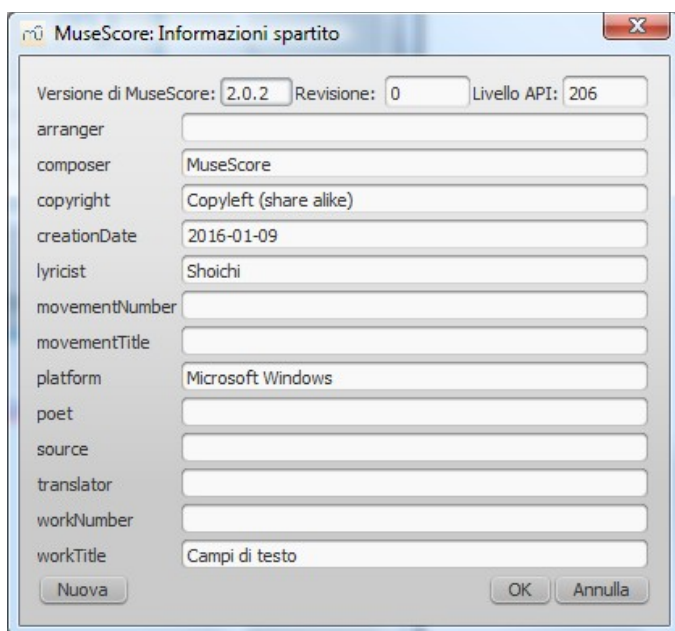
MuseScore: Informazioni spartito

Versione di MuseScore: 2.0.2 Revisione: 0 Livello API: 206

| | |
|---|---|
| arranger | |
| composer | MuseScore |
| copyright | Copyleft (share alike) |
| creationDate | 2016-01-09 |
| lyricist | Shoichi |
| movementNumber | |
| movementTitle | |
| platform | Microsoft Windows |
| poet | |
| source | |
| translator | |
| workNumber | |
| workTitle | Campi di testo |

Nuova

OK Annulla